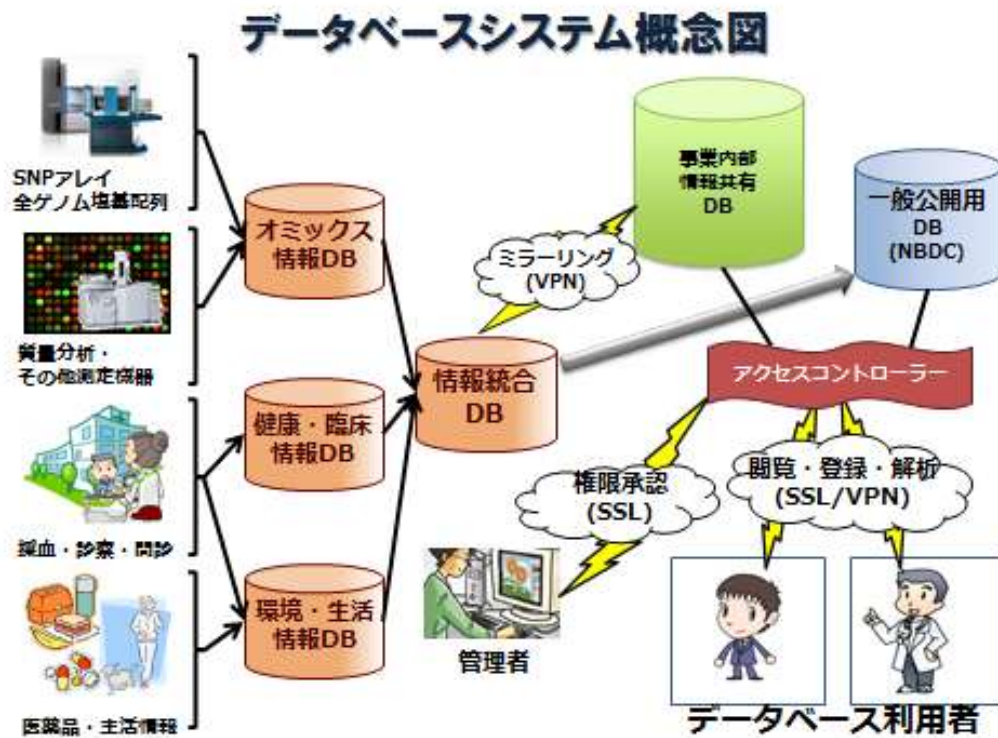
データベースシステム概念図

SNPアレイ
全ゲノム塩基配列

質量分析・
その他測定機器

採血・診察・問診

医薬品・生活情報

オミックス
情報DB

健康・臨床
情報DB

環境・生活
情報DB

情報統合
DB

ミラーリング
(VPN)

事業内部
情報共有
DB

一般公開用
DB
(NBDC)

アクセスコントローラー

権限承認
(SSL)

閲覧・登録・解析
(SSL/VPN)

管理者

データベース利用者